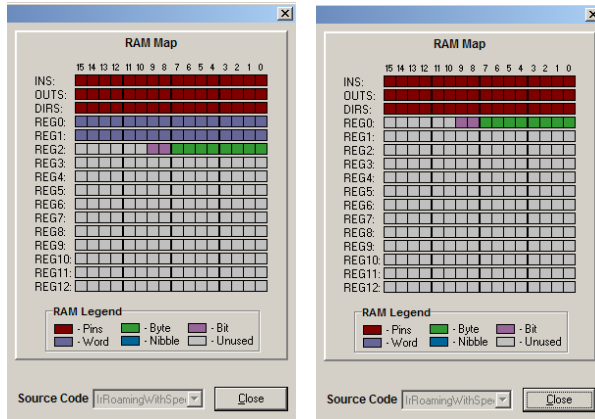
×

RAM Map

15 14 13 12 11 10 9 8 7 6 5 4 3 2 1 0

INS:
OUTS:
DIRS:
REG0:
REG1:
REG2:
REG3:
REG4:
REG5:
REG6:
REG7:
REG8:
REG9:
REG10:
REG11:
REG12:

RAM Legend
- Pins
- Word
- Byte
- Nibble
- Bit
- Unused

Source Code IrRoamingWithSpe

Close

×

RAM Map

15 14 13 12 11 10 9 8 7 6 5 4 3 2 1 0

INS:
OUTS:
DIRS:
REG0:
REG1:
REG2:
REG3:
REG4:
REG5:
REG6:
REG7:
REG8:
REG9:
REG10:
REG11:
REG12:

RAM Legend
- Pins
- Word
- Byte
- Nibble
- Bit
- Unused

Source Code IrRoamingWithSpe

Close